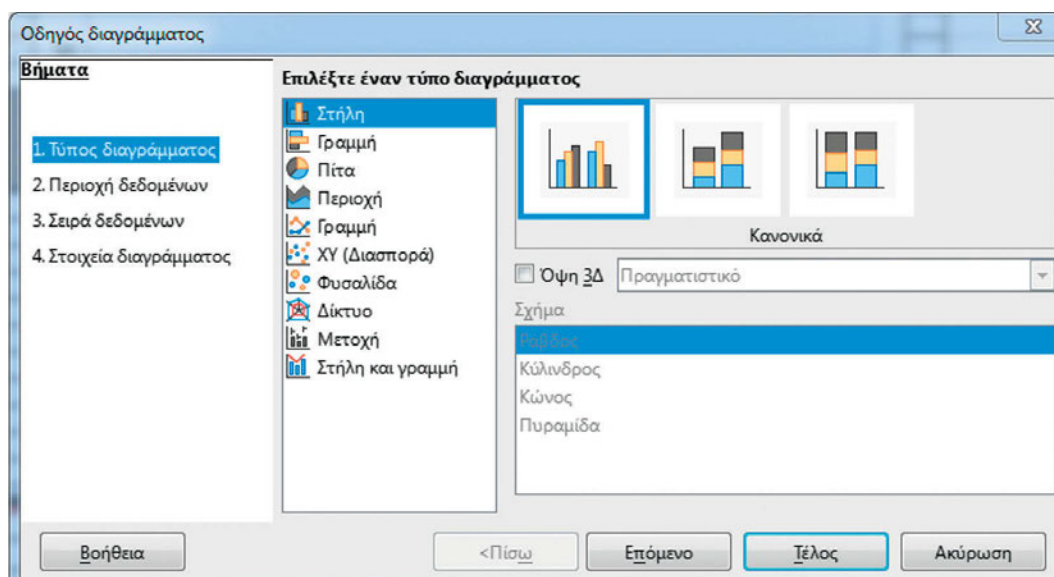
Οδηγός διαγράμματος

Βήματα

1. Τύπος διαγράμματος
2. Περιοχή δεδομένων
3. Σειρά δεδομένων
4. Στοιχεία διαγράμματος

Επιλέξτε έναν τύπο διαγράμματος

Στήλη
Γραμμή
Πίτα
Περιοχή
Γραμμή
XY (Διασπορά)
Φυσαλίδα
Δίκτυο
Μετοχή
Στήλη και γραμμή

Κανονικά

Όψη 3Δ
Πραγματιστικό

Σχήμα
Ραβδος
Κύλινδρος
Κώνος
Πυραμίδα

Βοήθεια
<Πίσω
Επόμενο
Τέλος
Ακύρωση